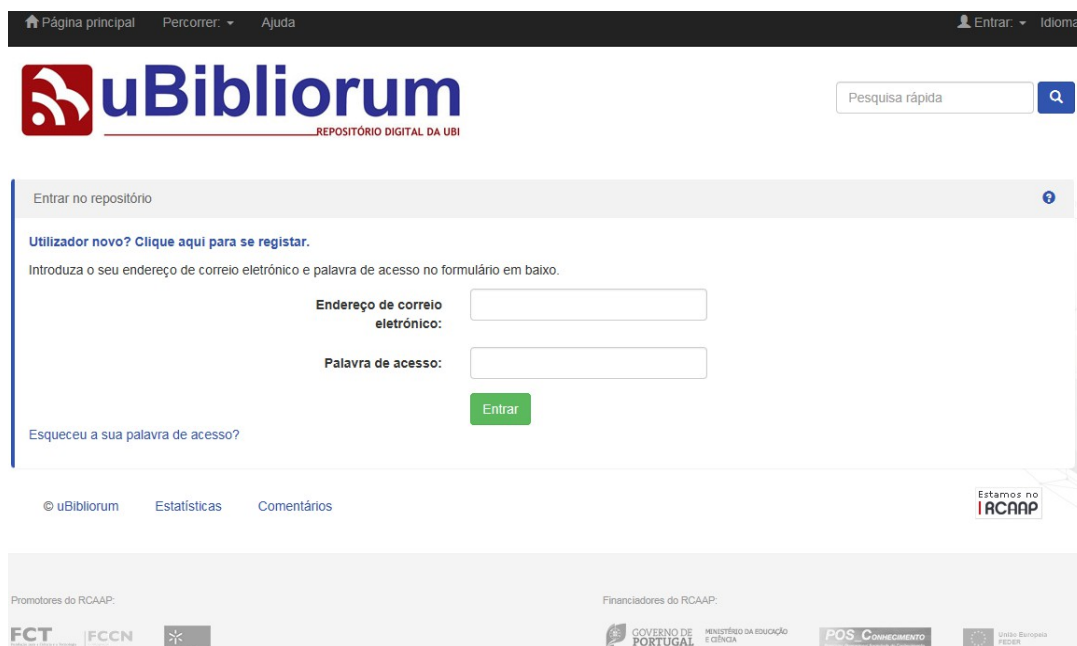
Página principal Percorrer: Ajuda Entrar: Idioma

uBibliorum
REPOSITÓRIO DIGITAL DA UBI

Pesquisa rápida

Entrar no repositório

Utilizador novo? Clique aqui para se registar.

Introduza o seu endereço de correio eletrónico e palavra de acesso no formulário em baixo.

Endereço de correio eletrónico:

Palavra de acesso:

Entrar

Esqueceu a sua palavra de acesso?

© uBibliorum Estatísticas Comentários

Estamos no RCAAP

Promotores do RCAAP:

FCT FCCN

Financiadores do RCAAP:

GOVERNO DE PORTUGAL MINISTÉRIO DA EDUCAÇÃO E CIÊNCIA POS_CONHECIMENTO União Europeia FEDER